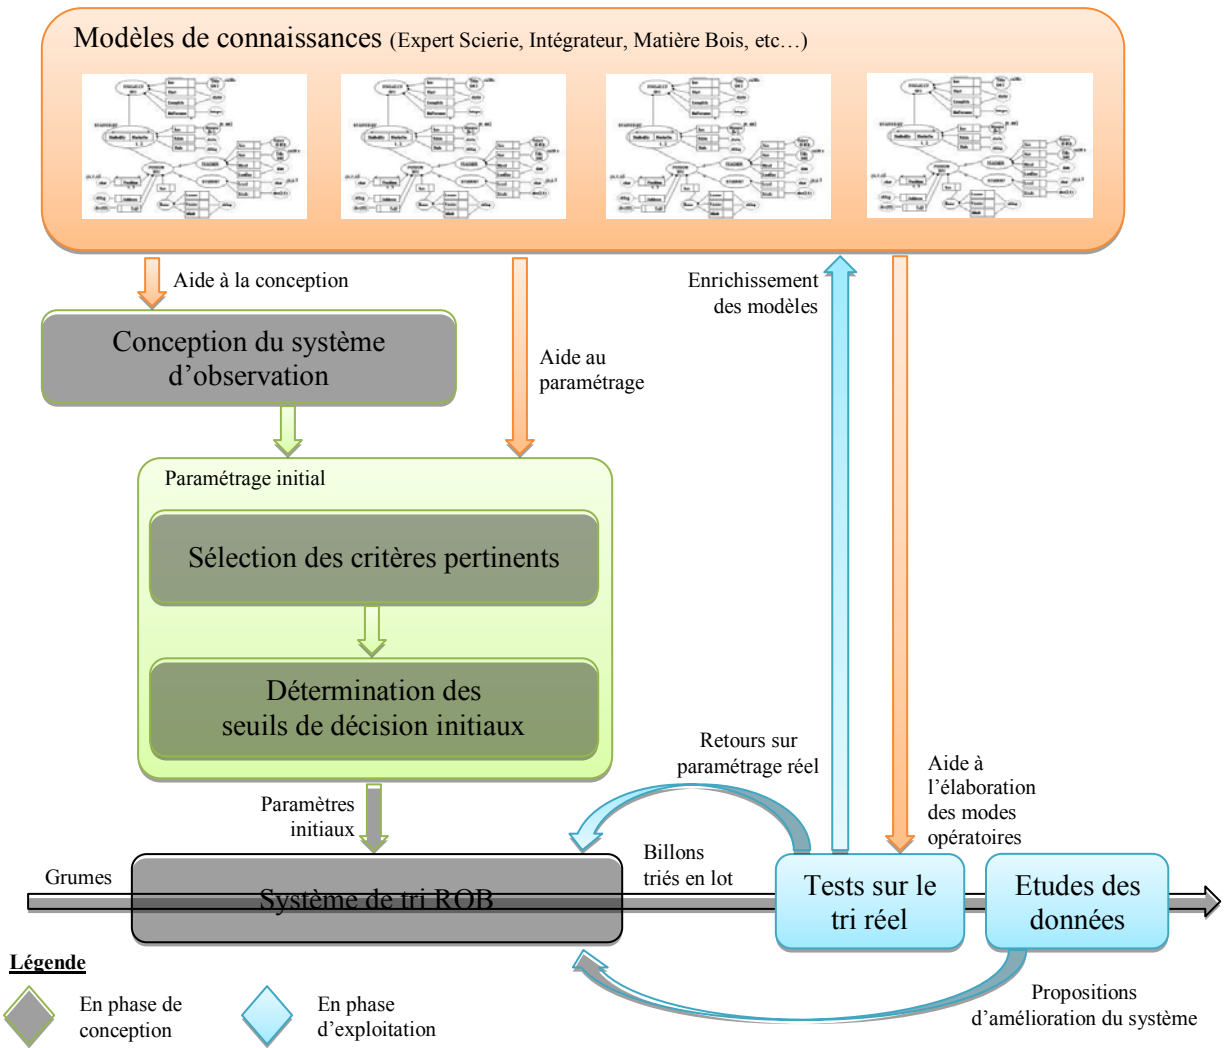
Modèles de connaissances (Expert Scierie, Intégrateur, Matière Bois, etc…)

Aide à la conception

Conception du système d'observation

Aide au paramétrage

Enrichissement des modèles

Paramétrage initial

Sélection des critères pertinents

Détermination des seuils de décision initiaux

Retours sur paramétrage réel

Aide à l'élaboration des modes opératoires

Paramètres initiaux

Grumes

Système de tri ROB

Billons triés en lot

Tests sur le tri réel

Etudes des données

Propositions d'amélioration du système

Légende

En phase de conception

En phase d'exploitation